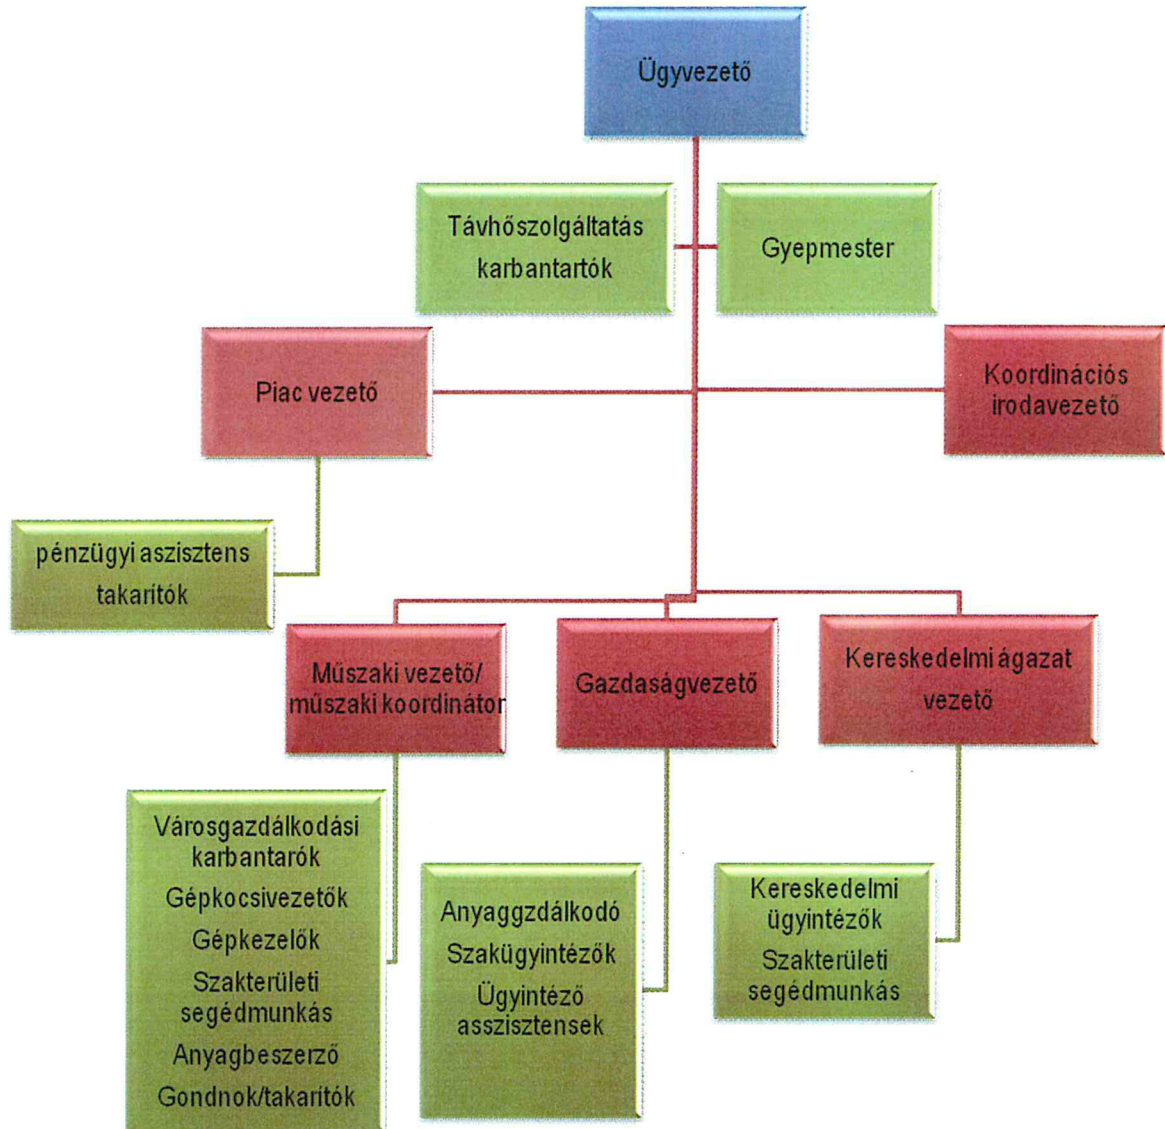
Ügyvezető

Távhőszolgáltatás karbantartók

Gyepmester

Piac vezető

Koordinációs irodavezető

pénzügyi asszisztens takarítók

Műszaki vezető/ műszaki koordinátor

Gazdaságvezető

Kereskedelmi ágazat vezető

Városgazdálkodási karbantarók
Gépkocsivezetők
Gépkezelők
Szakterületi segédmunkás
Anyagbeszerző
Gondnok/takarítók

Anyaggzdálkodó
Szakügyintézők
Ügyintéző asszisztensek

Kereskedelmi ügyintézők
Szakterületi segédmunkás